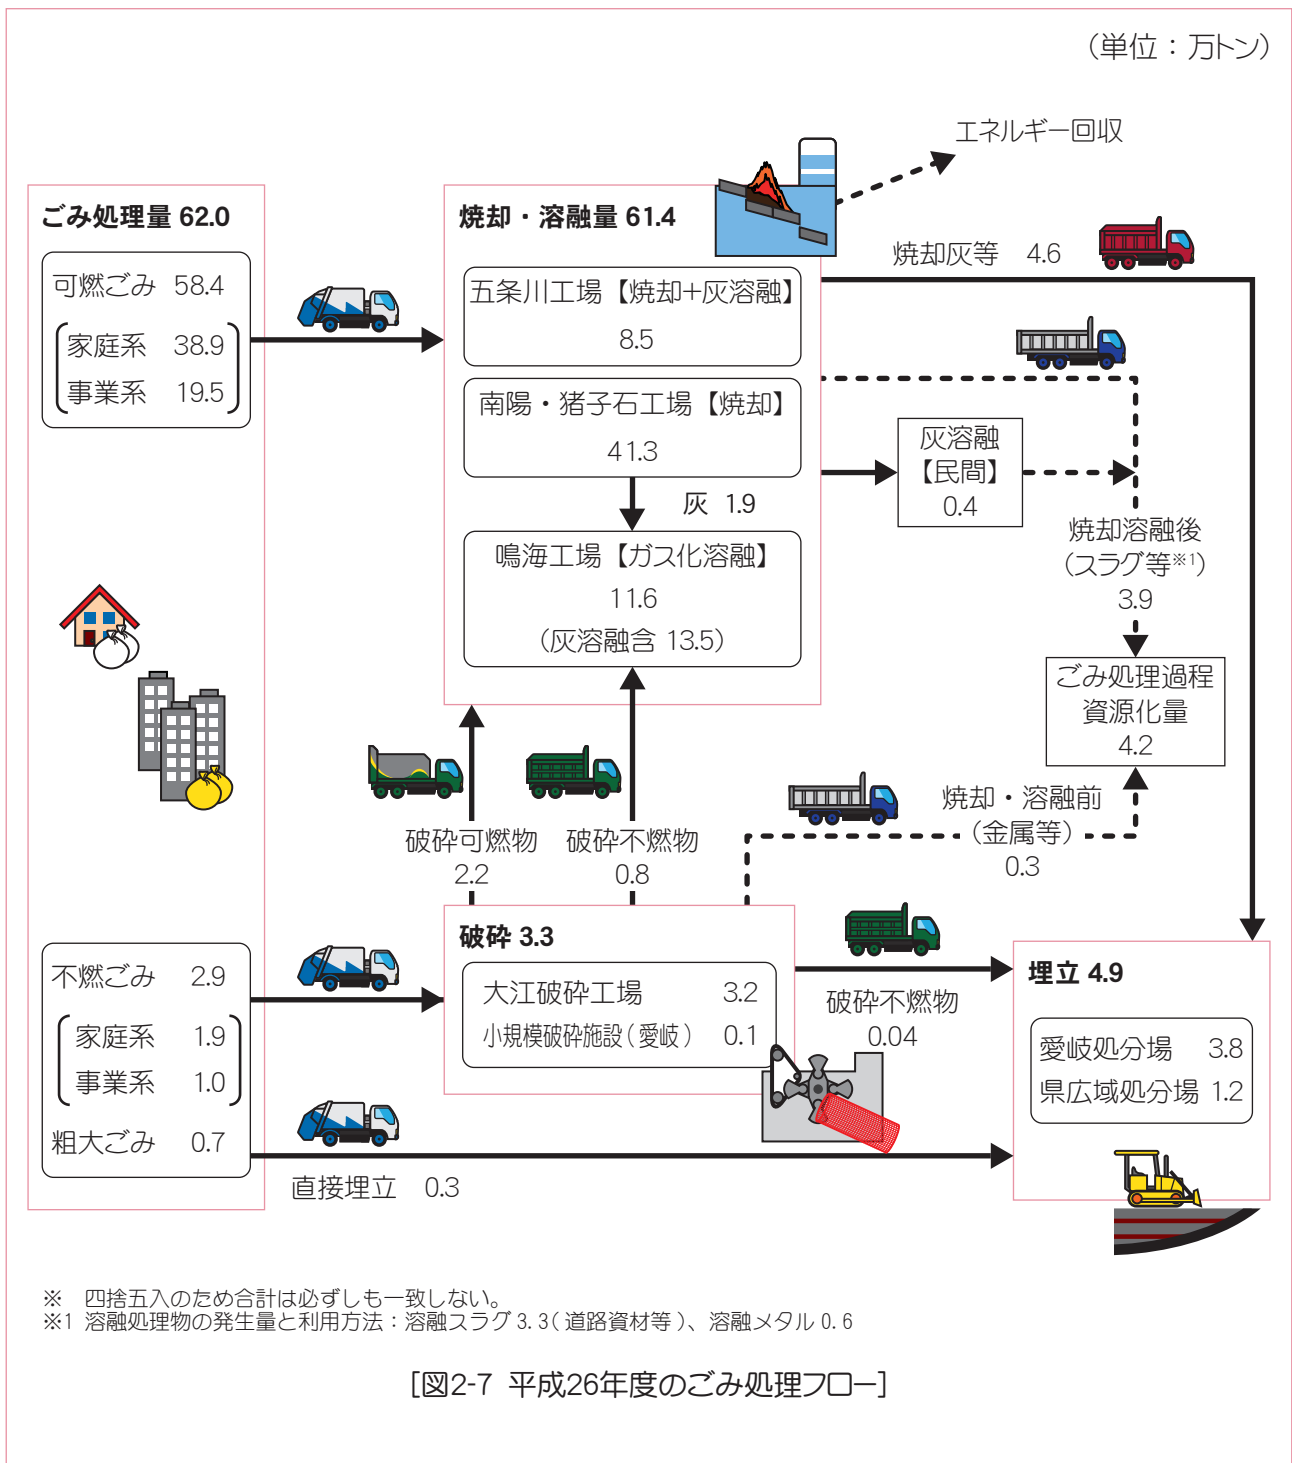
（単位：万トン）

エネルギー回収

ごみ処理量 62.0

可燃ごみ 58.4
家庭系 38.9
事業系 19.5

焼却・溶融量 61.4

五条川工場【焼却+灰溶融】
8.5

南陽・猪子石工場【焼却】
41.3

灰 1.9

鳴海工場【ガス化溶融】
11.6
（灰溶融含 13.5）

焼却灰等 4.6

灰溶融
【民間】
0.4

焼却溶融後
（スラグ等※1）
3.9

ごみ処理過程
資源化量
4.2

焼却・溶融前
（金属等）
0.3

破砕可燃物
2.2

破砕不燃物
0.8

破砕 3.3

大江破砕工場 3.2
小規模破砕施設（愛岐） 0.1

破砕不燃物
0.04

埋立 4.9

愛岐処分場 3.8
県広域処分場 1.2

不燃ごみ 2.9
家庭系 1.9
事業系 1.0
粗大ごみ 0.7

直接埋立 0.3

※ 四捨五入のため合計は必ずしも一致しない。
※1 溶融処理物の発生量と利用方法：溶融スラグ 3.3（道路資材等）、溶融メタル 0.6

[図2-7 平成26年度のごみ処理フロー]